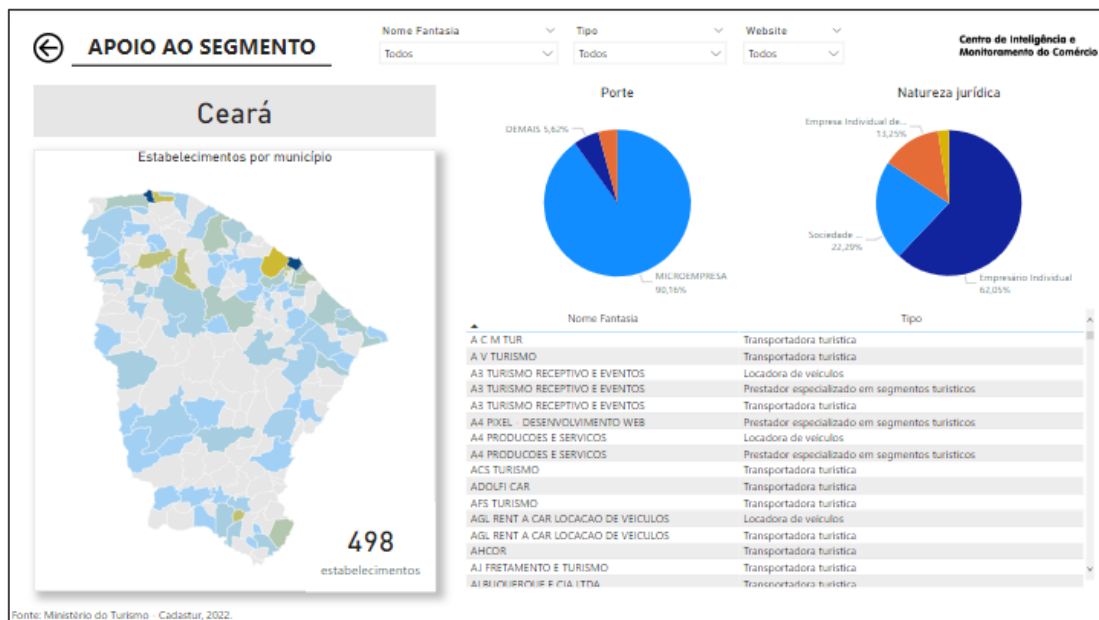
APOIO AO SEGMENTO

Nome Fantasia
Todos

Tipo
Todos

Website
Todos

Centro de Inteligência e Monitoramento do Comércio

Ceará

Estabelecimentos por município

498
estabelecimentos

Porte

DEMAIS 5,62%

MICROEMPRESA 90,16%

Natureza jurídica

Empresa Individual de... 13,25%

Sociedade ... 22,29%

Empresário Individual 62,05%

| Nome Fantasia | Tipo |
|---|---|
| A C M TUR | Transportadora turística |
| A V TURISMO | Transportadora turística |
| A3 TURISMO RECEPTIVO E EVENTOS | Locadora de veículos |
| A3 TURISMO RECEPTIVO E EVENTOS | Prestador especializado em segmentos turísticos |
| A3 TURISMO RECEPTIVO E EVENTOS | Transportadora turística |
| A4 PIXEL - DESENVOLVIMENTO WEB | Prestador especializado em segmentos turísticos |
| A4 PRODUCOES E SERVICOS | Locadora de veículos |
| A4 PRODUCOES E SERVICOS | Prestador especializado em segmentos turísticos |
| ACS TURISMO | Transportadora turística |
| ADOLFI CAR | Transportadora turística |
| AFS TURISMO | Transportadora turística |
| AGL RENT A CAR LOCACAO DE VEICULOS | Locadora de veículos |
| AGL RENT A CAR LOCACAO DE VEICULOS | Transportadora turística |
| AHCOR | Transportadora turística |
| AJ FRETAMENTO E TURISMO | Transportadora turística |
| ALBUQUERQUE E CIA LTDA | Transportadora turística |

Fonte: Ministério do Turismo - Cadastur, 2022.